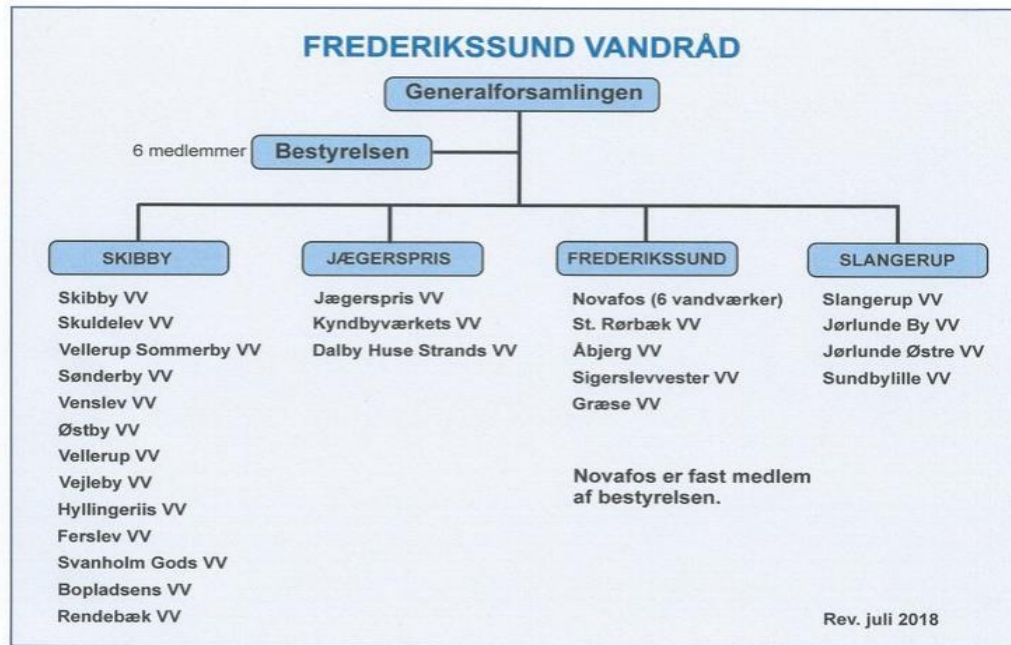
FREDERIKSSUND VANDRÅD

Generalforsamlingen

6 medlemmer Bestyrelsen

SKIBBY

Skibby VV
Skuldelev VV
Vellerup Sommerby VV
Sønderby VV
Venslev VV
Østby VV
Vellerup VV
Vejleby VV
Hyllingeriis VV
Ferslev VV
Svanholm Gods VV
Bopladsens VV
Rendebæk VV

JÆGERSPRIS

Jægerspris VV
Kyndbyværkets VV
Dalby Huse Strands VV

FREDERIKSSUND

Novafos (6 vandværker)
St. Rørbæk VV
Åbjerg VV
Sigerslevvester VV
Græse VV

Novafos er fast medlem af bestyrelsen.

SLANGERUP

Slangerup VV
Jørlunde By VV
Jørlunde Østre VV
Sundbylille VV

Rev. juli 2018